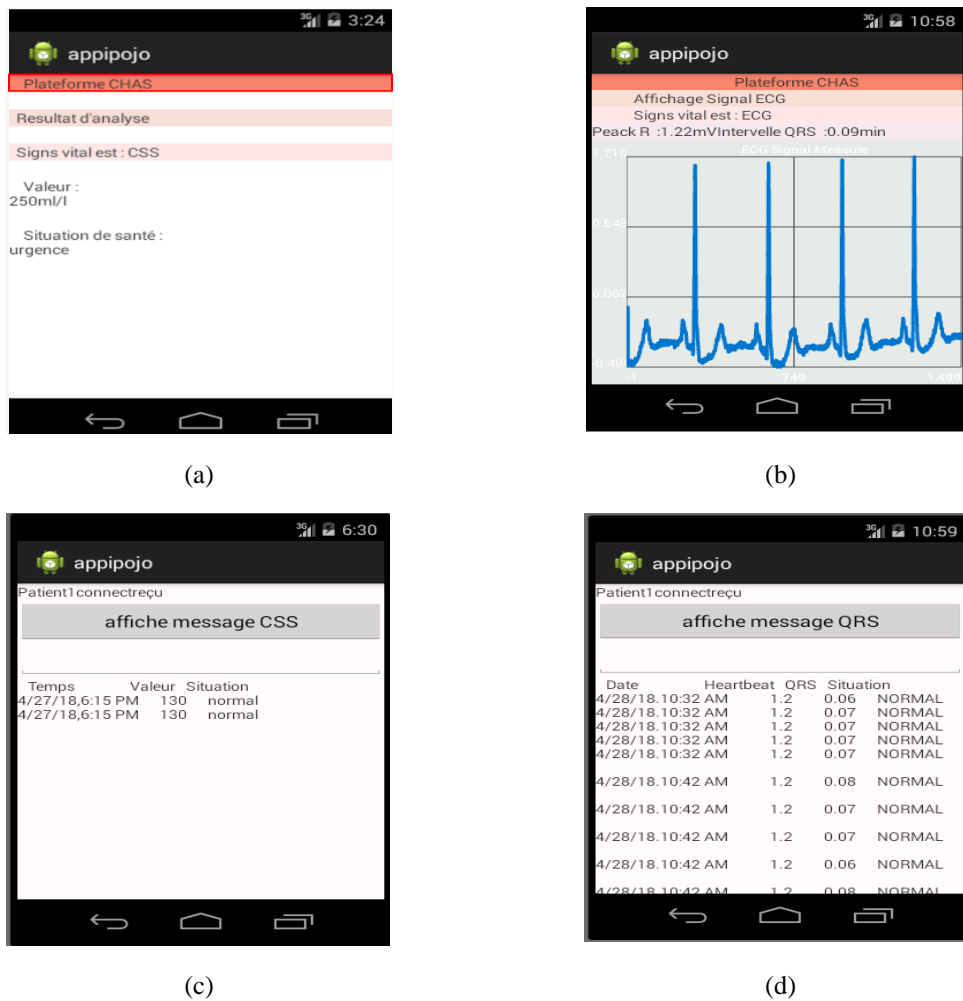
3G 3:24

appipojo

Plateforme CHAS

Resultat d'analyse

Signs vital est : CSS

Valeur :
250ml/l

Situation de santé :
urgence

(a)

3G 10:58

appipojo

Plateforme CHAS

Affichage Signal ECG

Signs vital est : ECG

Peack R :1.22mVIntervelle QRS :0.09min

ECG Signal Measure

1.215

0.649

0.082

-0.48

1

749

1,497

(b)

3G 6:30

appipojo

Patient1connectreçu

affiche message CSS

| Temps | Valeur | Situation |
|---|---|---|
| 4/27/18,6:15 PM | 130 | normal |
| 4/27/18,6:15 PM | 130 | normal |

(c)

3G 10:59

appipojo

Patient1connectreçu

affiche message QRS

| Date | Heartbeat | QRS | Situation |
|---|---|---|---|
| 4/28/18.10:32 AM | 1.2 | 0.06 | NORMAL |
| 4/28/18.10:32 AM | 1.2 | 0.07 | NORMAL |
| 4/28/18.10:32 AM | 1.2 | 0.07 | NORMAL |
| 4/28/18.10:32 AM | 1.2 | 0.07 | NORMAL |
| 4/28/18.10:32 AM | 1.2 | 0.07 | NORMAL |
| 4/28/18.10:42 AM | 1.2 | 0.08 | NORMAL |
| 4/28/18.10:42 AM | 1.2 | 0.07 | NORMAL |
| 4/28/18.10:42 AM | 1.2 | 0.07 | NORMAL |
| 4/28/18.10:42 AM | 1.2 | 0.06 | NORMAL |
| 4/28/18.10:42 AM | 1.2 | 0.08 | NORMAL |

(d)